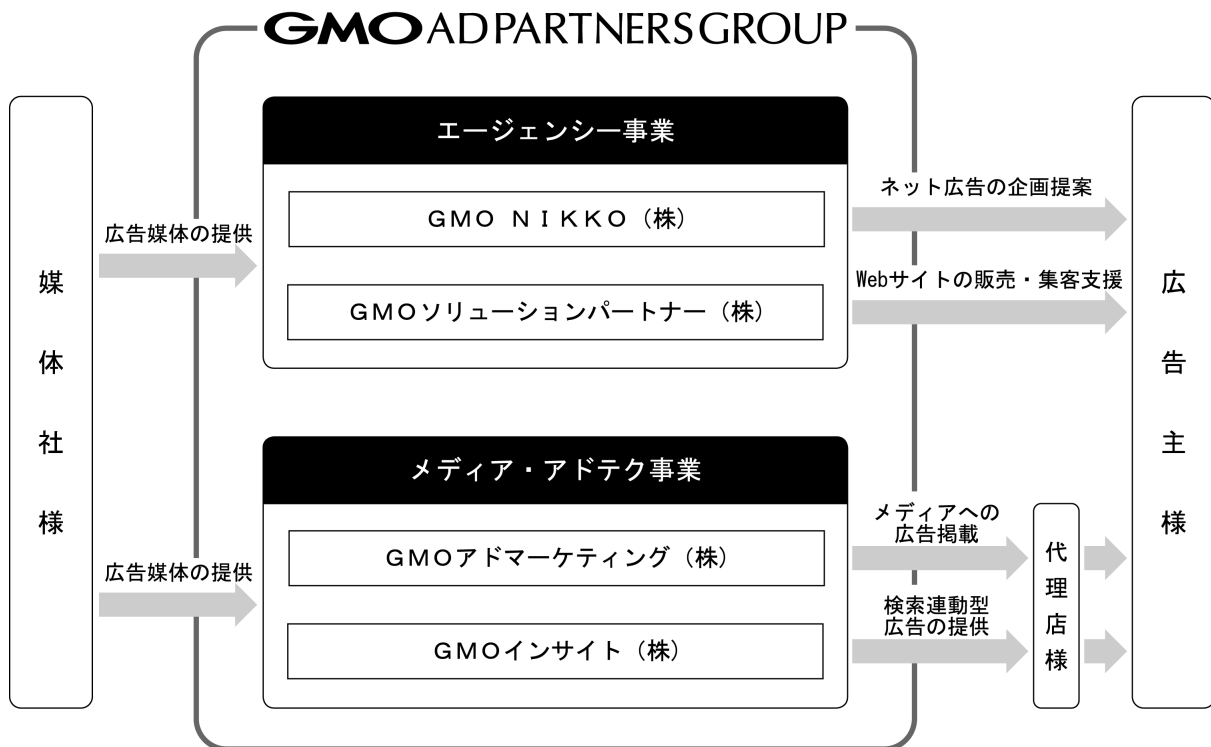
GMO AD PARTNERS GROUP

媒体社様

広告媒体の提供

エージェンシー事業

GMO NIKKO（株）

GMOソリューションパートナー（株）

ネット広告の企画提案

Webサイトの販売・集客支援

広告媒体の提供

メディア・アドテク事業

GMOアドマーケティング（株）

GMOインサイト（株）

メディアへの広告掲載

検索連動型広告の提供

代理店様

広告主様